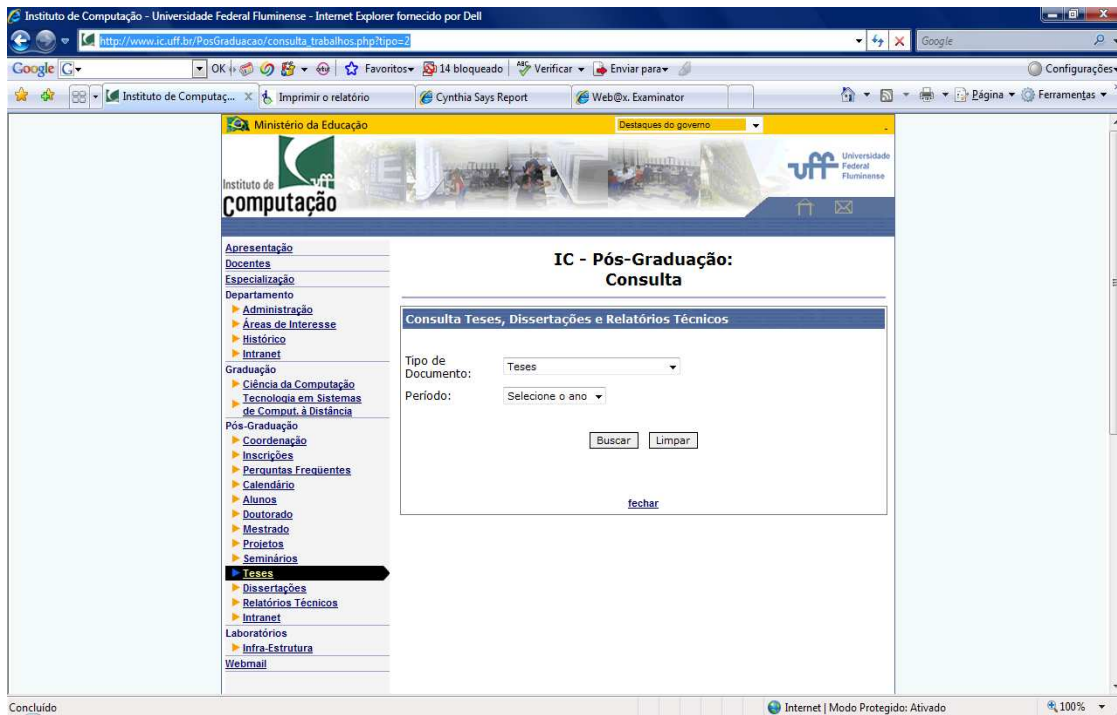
Instituto de Computação - Universidade Federal Fluminense - Internet Explorer fornecido por Dell

http://www.ic.uff.br/PosGraduacao/consulta_trabalhos.php?tipo=2

Google

Google G OK Favoritos 14 bloqueado Verificar Enviar para Configurações

Instituto de Computaç... Imprimir o relatório Cynthia Says Report Web@x. Examinator Página Ferramentas

Ministério da Educação Destaques do governo

Instituto de Computação

uff Universidade Federal Fluminense

Apresentação
Docentes
Especialização
Departamento
Administração
Áreas de Interesse
Histórico
Intranet
Graduação
Ciência da Computação
Tecnologia em Sistemas de Comput. à Distância
Pós-Graduação
Coordenação
Inscrições
Perguntas Freqüentes
Calendário
Alunos
Doutorado
Mestrado
Projetos
Seminários
Teses
Dissertações
Relatórios Técnicos
Intranet
Laboratórios
Infra-Estrutura
Webmail

IC - Pós-Graduação: Consulta

Consulta Teses, Dissertações e Relatórios Técnicos

Tipo de Documento: Teses

Período: Selecione o ano

Buscar Limpar

fechar

Concluído Internet | Modo Protegido: Ativado 100%